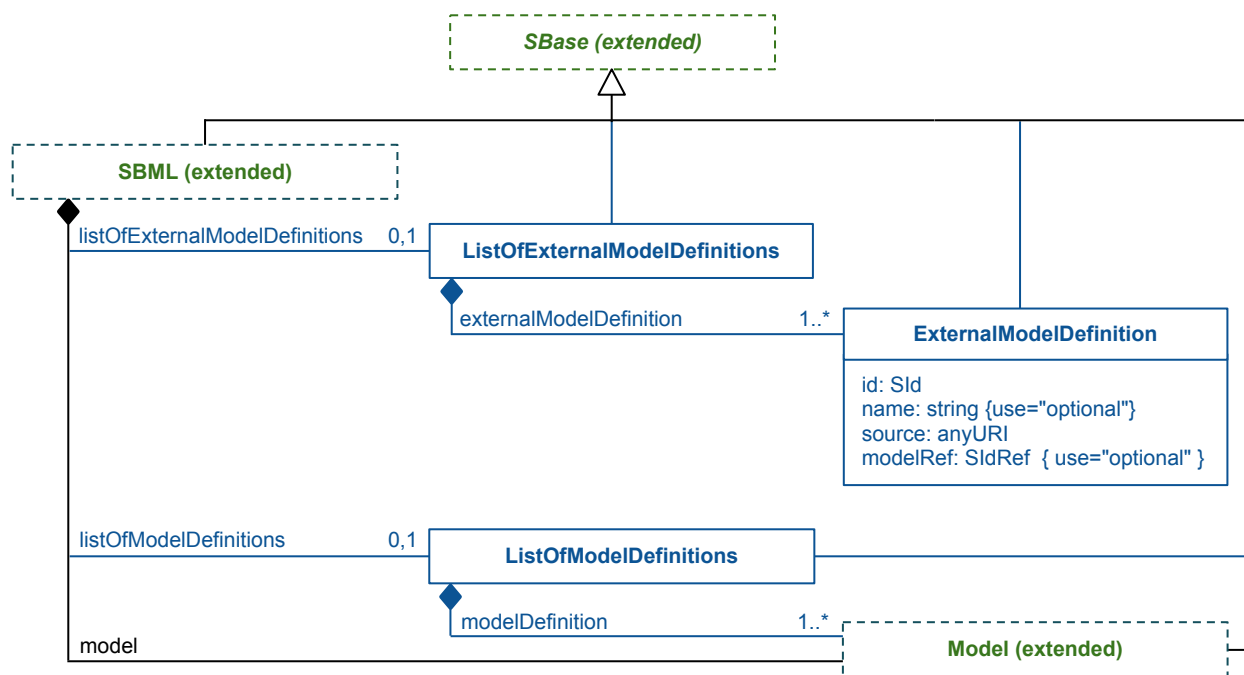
SBase (extended)

SBML (extended)

listOfExternalModelDefinitions 0,1

ListOfExternalModelDefinitions

externalModelDefinition 1..*

ExternalModelDefinition

id: SId
name: string {use="optional"}
source: anyURI
modelRef: SIdRef { use="optional" }

listOfModelDefinitions 0,1

ListOfModelDefinitions

modelDefinition 1..*

model

Model (extended)